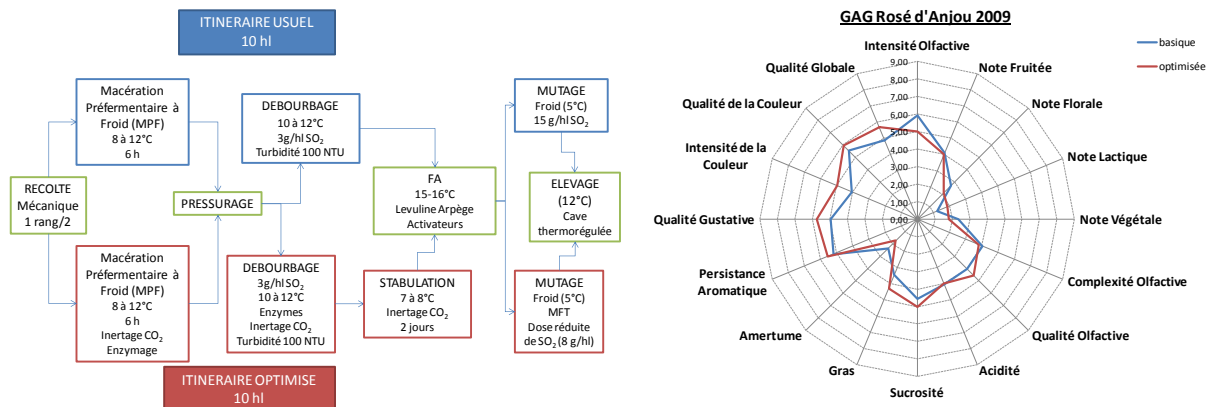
ITINERAIRE USUEL
10 hl

Macération Préfermentaire à Froid (MPF)
8 à 12°C
6 h

DEBOURBAGE
10 à 12°C
3g/hl $SO_2$
Turbidité 100 NTU

MUTAGE
Froid (5°C)
15 g/hl $SO_2$

RECOLTE
Mécanique
1 rang/2

PRESSURAGE

FA
15-16°C
Levuline Arpège
Activateurs

ELEVAGE
(12°C)
Cave thermorégulée

Macération Préfermentaire à Froid (MPF)
8 à 12°C
6 h
Inertage $CO_2$
Enzymage

DEBOURBAGE
3g/hl $SO_2$
10 à 12°C
Enzymes
Inertage $CO_2$
Turbidité 100 NTU

STABULATION
7 à 8°C
Inertage $CO_2$
2 jours

MUTAGE
Froid (5°C)
MFT
Dose réduite de $SO_2$ (8 g/hl)

ITINERAIRE OPTIMISE
10 hl

GAG Rosé d'Anjou 2009

basique
optimisée

Intensité Olfactive
9,00
8,00
7,00
6,00
5,00
4,00
3,00
2,00
1,00
0,00
Note Fruitée
Note Florale
Note Lactique
Note Végétale
Complexité Olfactive
Qualité Olfactive
Acidité
Sucrosité
Gras
Amertume
Persistance Aromatique
Qualité Gustative
Intensité de la Couleur
Qualité de la Couleur
Qualité Globale